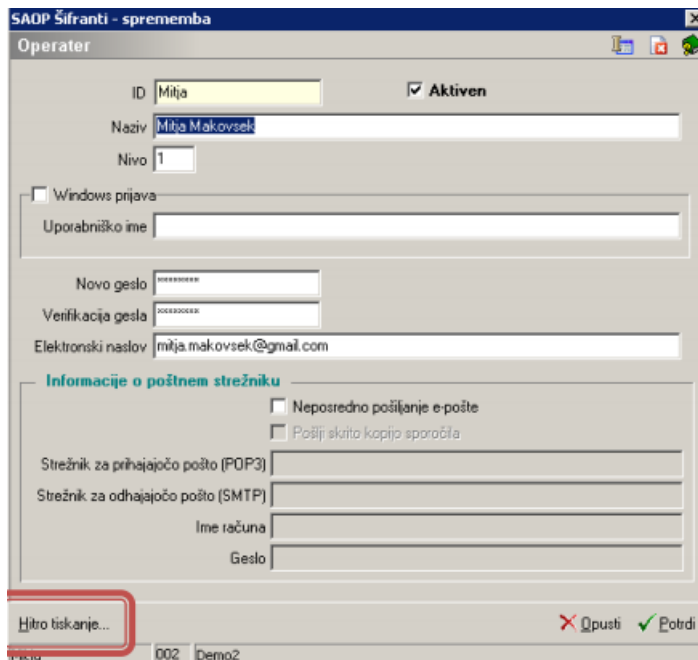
SAOP Šifranti - sprememba

Operater

ID Mitja

Aktiven

Naziv Mitja Makovsek

Nivo 1

Windows prijava

Uporabniško ime

Novo geslo **********

Verifikacija gesla **********

Elektronski naslov mitja.makovsek@gmail.com

Informacije o poštnem strežniku

Neposredno pošiljanje e-pošte

Pošlji skrito kopijo sporočila

Strežnik za prihajajočo pošto (POP3)

Strežnik za odhajajočo pošto (SMTP)

Ime računa

Geslo

Hitro tiskanje...

Opusti

Potrdi

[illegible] 002 Demo2